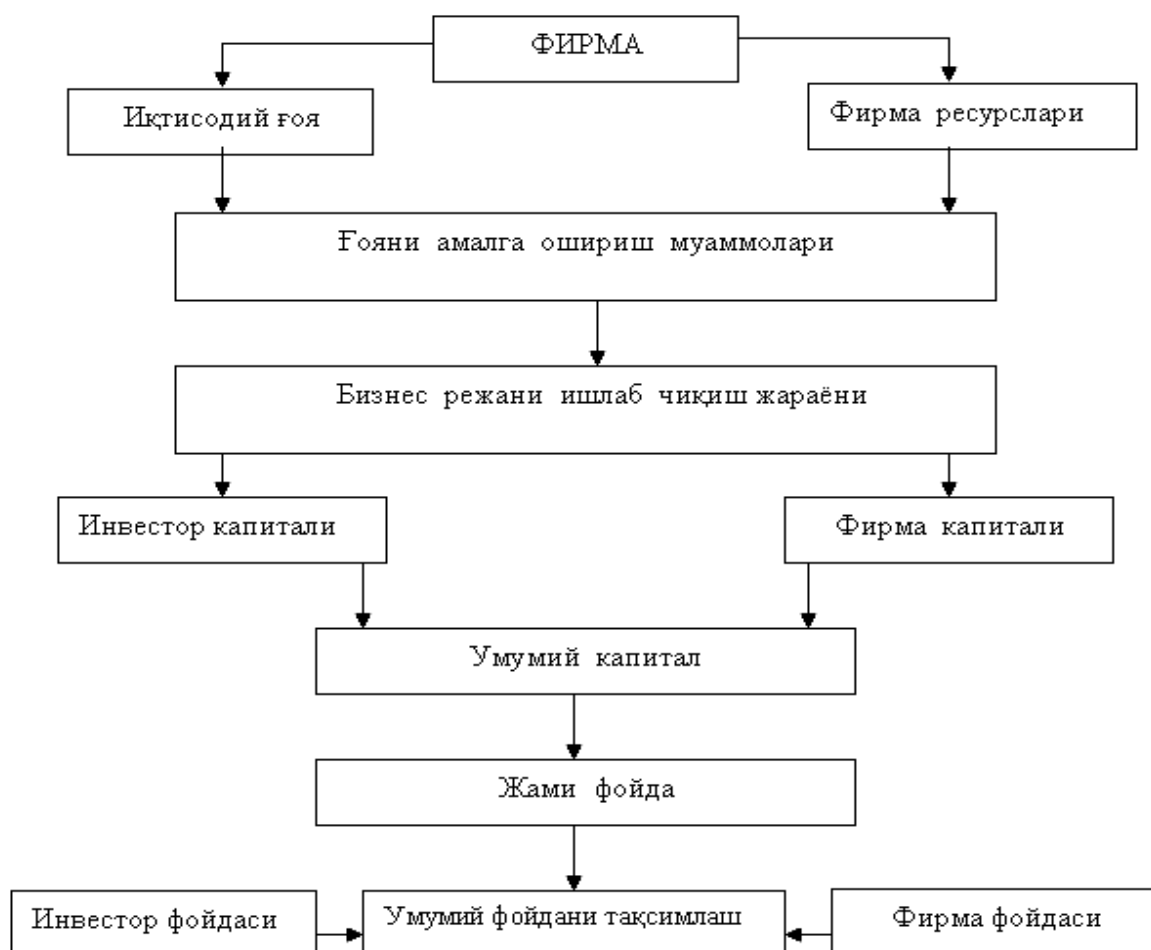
ФИРМА

Иқтисодий ғоя

Фирма ресурслари

Ғояни амалга ошириш муаммолари

Бизнес режани ишлаб чиқиш жараёни

Инвестор капитали

Фирма капитали

Умумий капитал

Жами фойда

Инвестор фойдаси

Умумий фойдани тақсимлаш

Фирма фойдаси